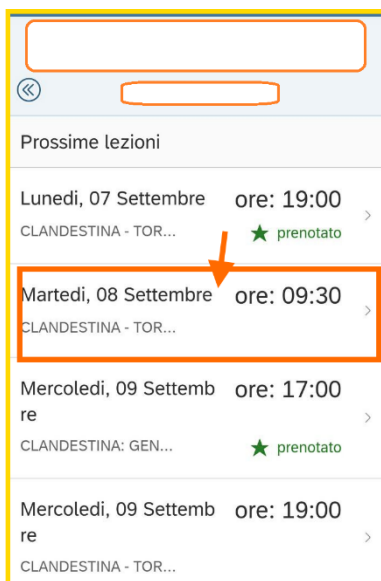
Prossime lezioni

Lunedi, 07 Settembre
ore: 19:00
CLANDESTINA - TOR...
prenotato

Martedi, 08 Settembre
ore: 09:30
CLANDESTINA - TOR...

Mercoledi, 09 Settembre
ore: 17:00
CLANDESTINA: GEN...
prenotato

Mercoledi, 09 Settembre
ore: 19:00
CLANDESTINA - TOR...